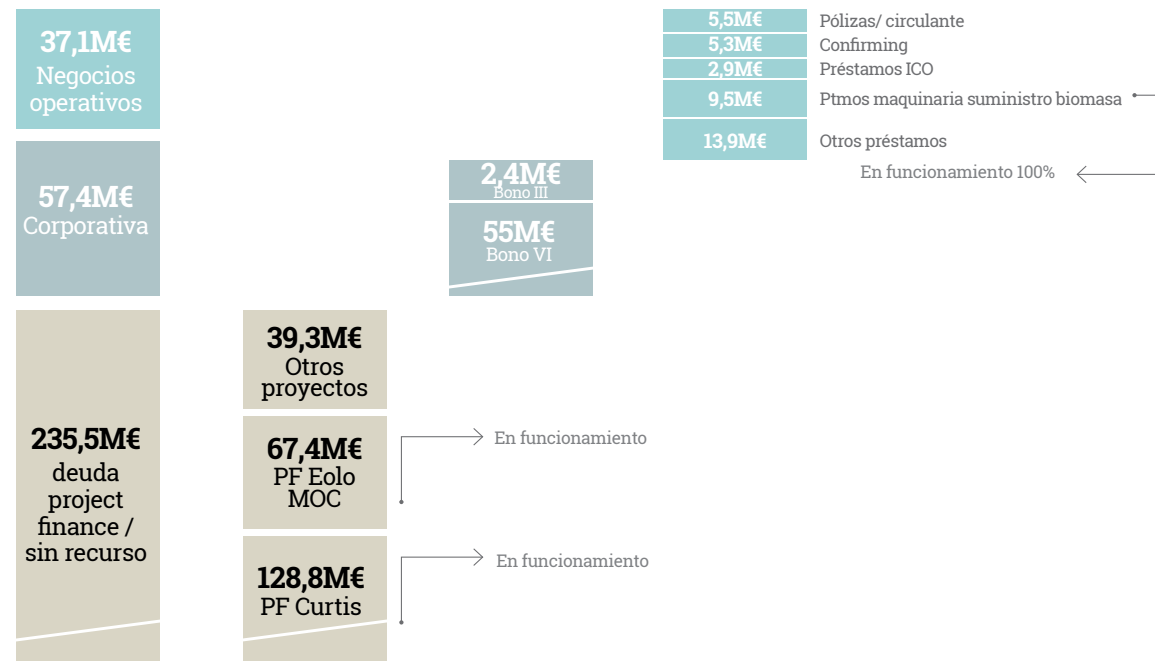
37,1M€
Negocios operativos

57,4M€
Corporativa

235,5M€
deuda project finance / sin recurso

39,3M€
Otros proyectos

67,4M€
PF Eolo MOC

128,8M€
PF Curtis

En funcionamiento

En funcionamiento

2,4M€
Bono III

55M€
Bono VI

5,5M€ Pólizas/ circulante
5,3M€ Confirming
2,9M€ Préstamos ICO
9,5M€ Ptmos maquinaria suministro biomasa
13,9M€ Otros préstamos

En funcionamiento 100%